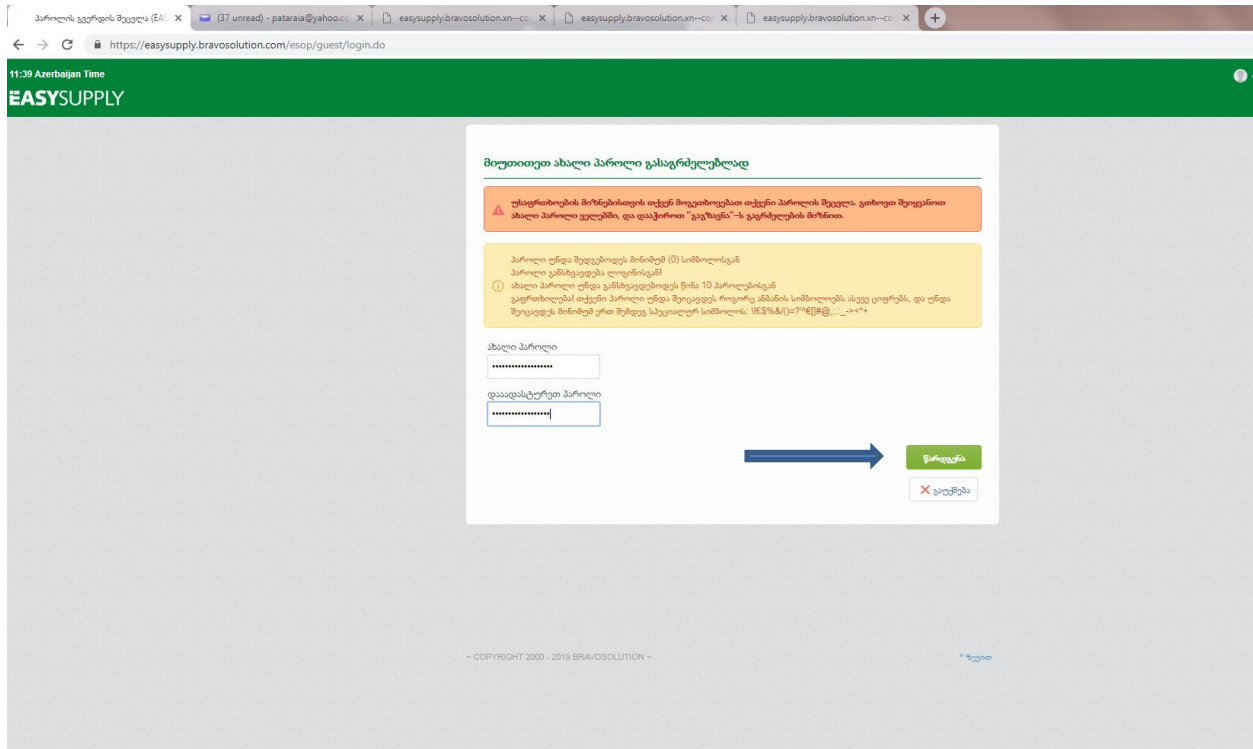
პაროლის ვადის შეცვლა (EAS ×
(37 unread) - pataraia@yahoo.co ×
easysupply.bravosolution.xn--co ×
easysupply.bravosolution.xn--co ×
easysupply.bravosolution.xn--co ×

https://easysupply.bravosolution.com/esop/guest/login.do

11:39 Azerbaijan Time
EASYSUPPLY

მიუთითეთ ახალი პაროლი გასაგრძელებლად

უსაფრთხოების მიზნებისთვის თქვენ მოგეთხოვებათ თქვენი პაროლის შეცვლა. გთხოვთ შეიყვანოთ ახალი პაროლი ველებში, და დააჭიროთ "გაგზავნა"-ს გაგრძელების მიზნით.

პაროლი უნდა შედგებოდეს მინიმუმ (0) სიმბოლოსგან
პაროლი განსხვავდება ლოგინისგან!
ახალი პაროლი უნდა განსხვავდებოდეს წინა 10 პაროლებისგან
გაფრთხილება! თქვენი პაროლი უნდა შეიცავდეს როგორც ანბანის სიმბოლოებს ასევე ციფრებს, და უნდა შეიცავდეს მინიმუმ ერთ შემდეგ სპეციალურ სიმბოლოს: \!£$%&/()=?^€[]#@,;.:_-><*+

ახალი პაროლი
••••••••••••••••••
დაადასტურეთ პაროლი
••••••••••••••••••

წარდგენა
გაუქმება

~ COPYRIGHT 2000 - 2019 BRAVOSOLUTION ~
^ ზევით